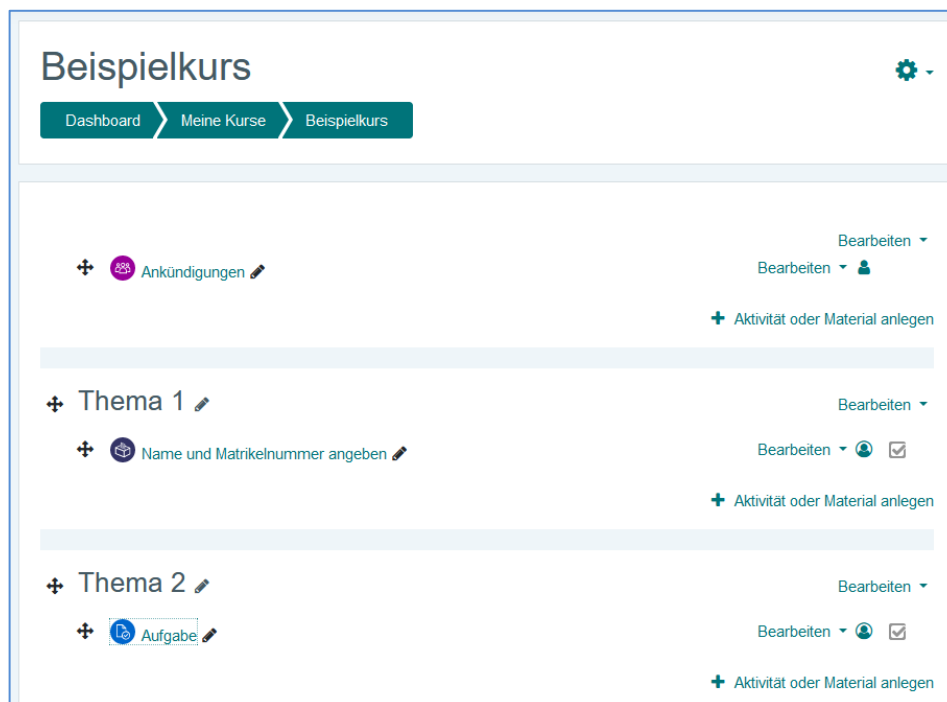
Beispielkurs

Dashboard › Meine Kurse › Beispielkurs

Bearbeiten

Ankündigungen

Bearbeiten

+ Aktivität oder Material anlegen

Thema 1

Bearbeiten

Name und Matrikelnummer angeben

Bearbeiten

+ Aktivität oder Material anlegen

Thema 2

Bearbeiten

Aufgabe

Bearbeiten

+ Aktivität oder Material anlegen